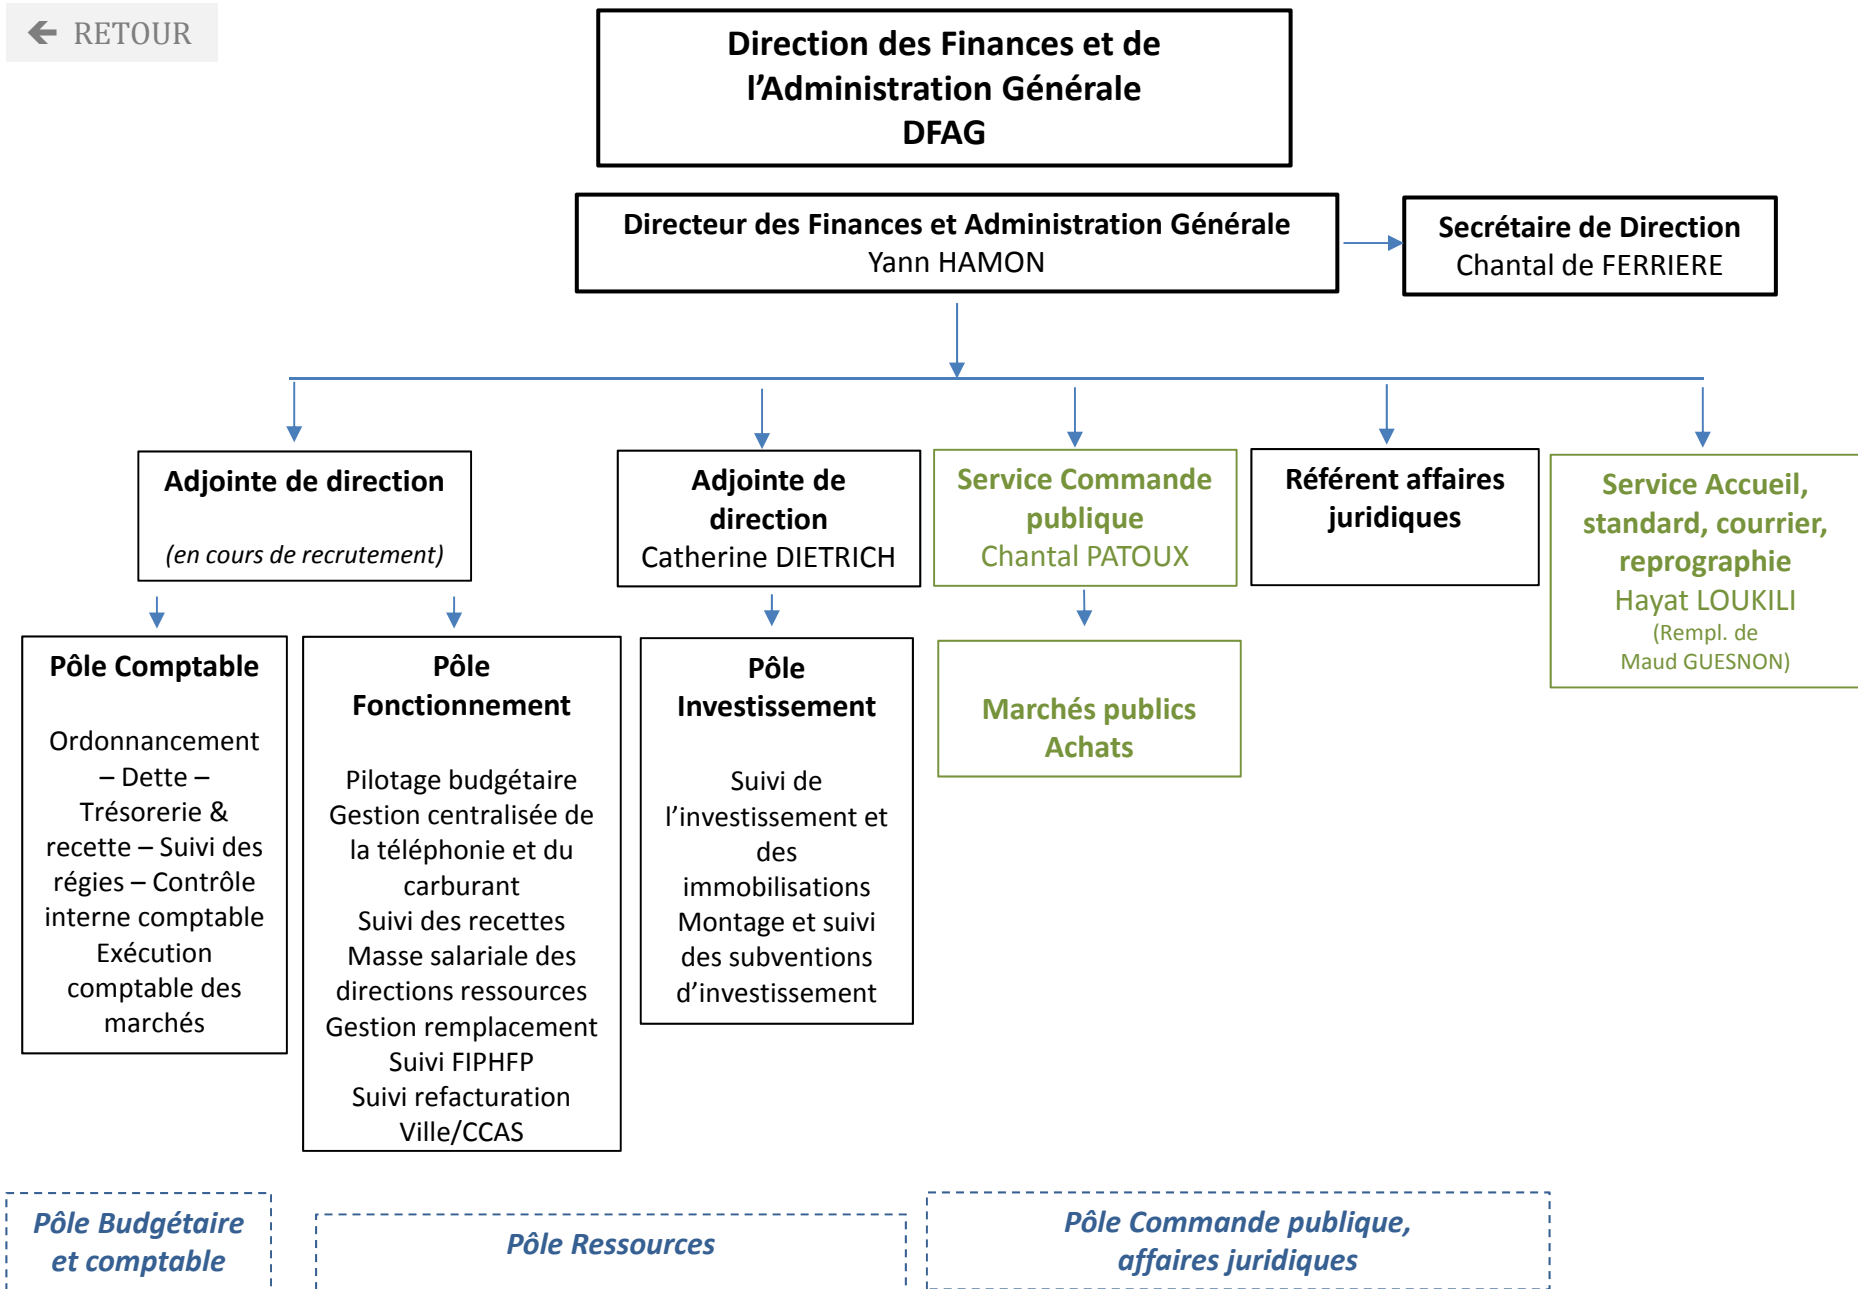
RETOUR

Direction des Finances et de l'Administration Générale
DFAG

Directeur des Finances et Administration Générale
Yann HAMON

Secrétaire de Direction
Chantal de FERRIERE

Adjointe de direction
(en cours de recrutement)

Adjointe de direction
Catherine DIETRICH

Service Commande publique
Chantal PATOUX

Référent affaires juridiques

Service Accueil, standard, courrier, reprographie
Hayat LOUKILI
(Rempl. de Maud GUESNON)

Pôle Comptable

Ordonnancement – Dette – Trésorerie & recette – Suivi des régies – Contrôle interne comptable
Exécution comptable des marchés

Pôle Fonctionnement

Pilotage budgétaire
Gestion centralisée de la téléphonie et du carburant
Suivi des recettes
Masse salariale des directions ressources
Gestion remplacement
Suivi FIPHFP
Suivi refacturation Ville/CCAS

Pôle Investissement

Suivi de l'investissement et des immobilisations
Montage et suivi des subventions d'investissement

Marchés publics
Achats

Pôle Budgétaire et comptable

Pôle Ressources

Pôle Commande publique, affaires juridiques